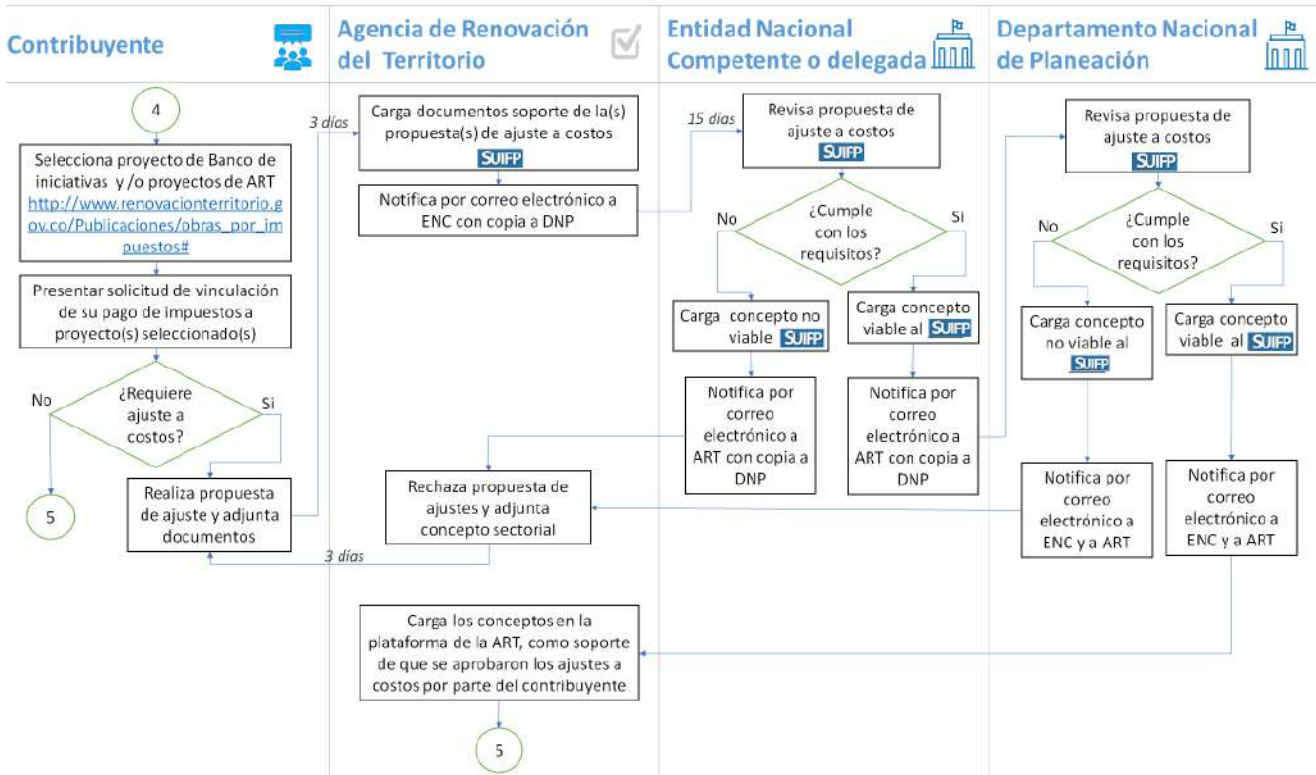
Contribuyente

Agencia de Renovación del Territorio

Entidad Nacional Competente o delegada

Departamento Nacional de Planeación

4

Selecciona proyecto de Banco de iniciativas y /o proyectos de ART http://www.renovacionterritorio.gov.co/Publicaciones/obras_por_impuestos#

Presentar solicitud de vinculación de su pago de impuestos a proyecto(s) seleccionado(s)

¿Requiere ajuste a costos?

No

Si

5

Realiza propuesta de ajuste y adjunta documentos

3 días

Carga documentos soporte de la(s) propuesta(s) de ajuste a costos SUIFP

Notifica por correo electrónico a ENC con copia a DNP

Rechaza propuesta de ajustes y adjunta concepto sectorial

3 días

15 días

Revisa propuesta de ajuste a costos SUIFP

¿Cumple con los requisitos?

No

Si

Carga concepto no viable SUIFP

Carga concepto viable al SUIFP

Notifica por correo electrónico a ART con copia a DNP

Notifica por correo electrónico a ART con copia a DNP

Revisa propuesta de ajuste a costos SUIFP

¿Cumple con los requisitos?

No

Si

Carga concepto no viable al SUIFP

Carga concepto viable al SUIFP

Notifica por correo electrónico a ENC y a ART

Notifica por correo electrónico a ENC y a ART

Carga los conceptos en la plataforma de la ART, como soporte de que se aprobaron los ajustes a costos por parte del contribuyente

5